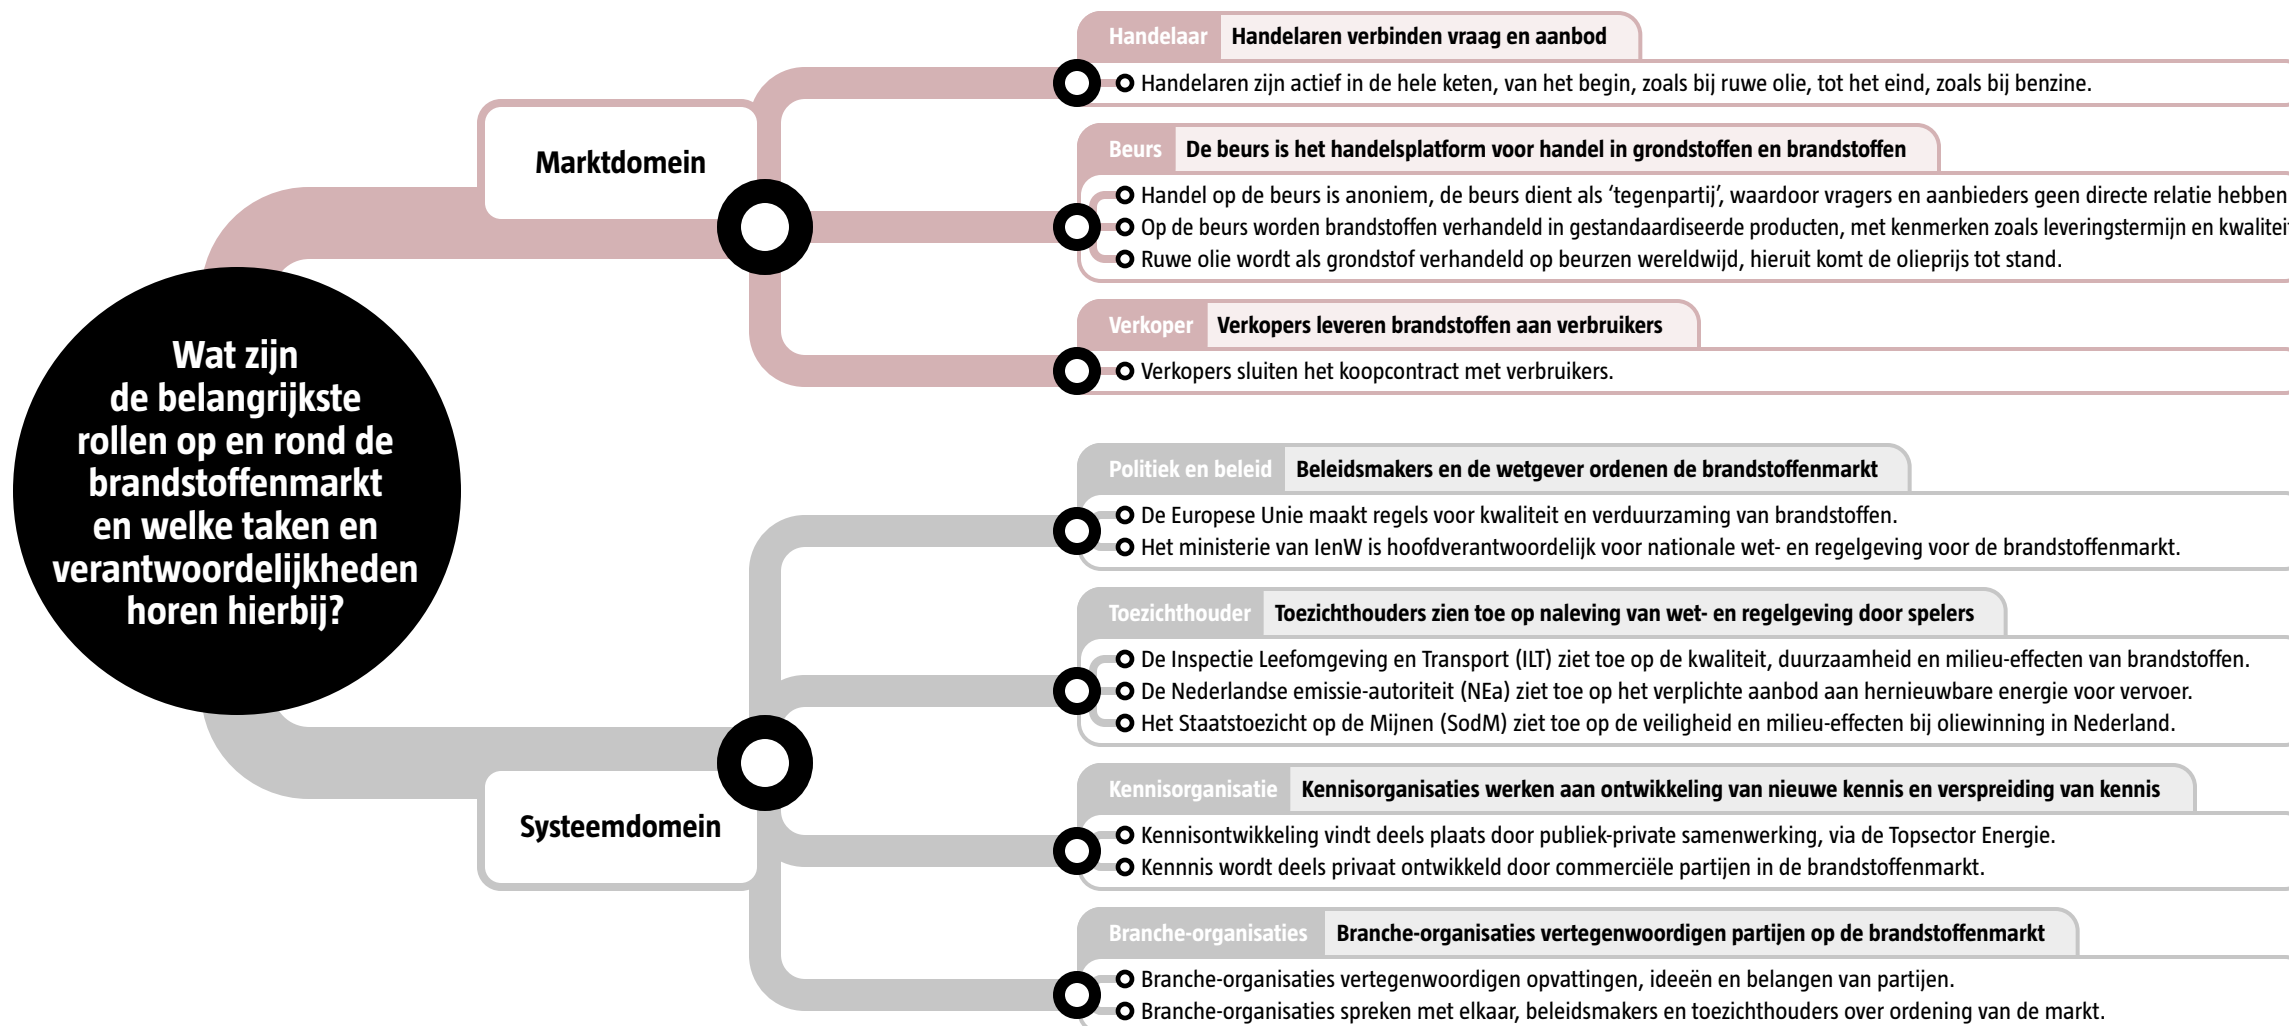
Wat zijn de belangrijkste rollen op en rond de brandstoffenmarkt en welke taken en verantwoordelijkheden horen hierbij?

Marktdomein

Handelaar Handelaren verbinden vraag en aanbod
Handelaren zijn actief in de hele keten, van het begin, zoals bij ruwe olie, tot het eind, zoals bij benzine.

Beurs De beurs is het handelsplatform voor handel in grondstoffen en brandstoffen
Handel op de beurs is anoniem, de beurs dient als ‘tegenpartij’, waardoor vragers en aanbieders geen directe relatie hebben
Op de beurs worden brandstoffen verhandeld in gestandaardiseerde producten, met kenmerken zoals leveringstermijn en kwalitei
Ruwe olie wordt als grondstof verhandeld op beurzen wereldwijd, hieruit komt de olieprijs tot stand.

Verkoper Verkopers leveren brandstoffen aan verbruikers
Verkopers sluiten het koopcontract met verbruikers.

Systeemdomein

Politiek en beleid Beleidsmakers en de wetgever ordenen de brandstoffenmarkt
De Europese Unie maakt regels voor kwaliteit en verduurzaming van brandstoffen.
Het ministerie van IenW is hoofdverantwoordelijk voor nationale wet- en regelgeving voor de brandstoffenmarkt.

Toezichthouder Toezichthouders zien toe op naleving van wet- en regelgeving door spelers
De Inspectie Leefomgeving en Transport (ILT) ziet toe op de kwaliteit, duurzaamheid en milieu-effecten van brandstoffen.
De Nederlandse emissie-autoriteit (NEa) ziet toe op het verplichte aanbod aan hernieuwbare energie voor vervoer.
Het Staatstoezicht op de Mijnen (SodM) ziet toe op de veiligheid en milieu-effecten bij oliewinning in Nederland.

Kennisorganisatie Kennisorganisaties werken aan ontwikkeling van nieuwe kennis en verspreiding van kennis
Kennisontwikkeling vindt deels plaats door publiek-private samenwerking, via de Topsector Energie.
Kennis wordt deels privaat ontwikkeld door commerciële partijen in de brandstoffenmarkt.

Branche-organisaties Branche-organisaties vertegenwoordigen partijen op de brandstoffenmarkt
Branche-organisaties vertegenwoordigen opvattingen, ideeën en belangen van partijen.
Branche-organisaties spreken met elkaar, beleidsmakers en toezichthouders over ordening van de markt.